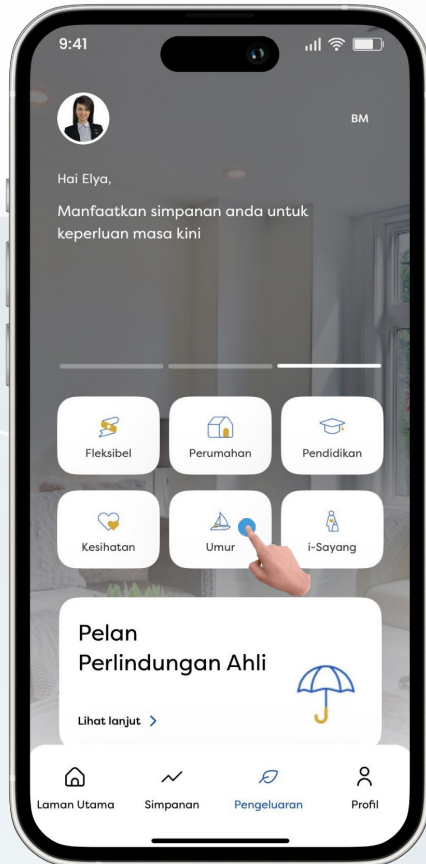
9:41

BM

Hai Elya,

Manfaatkan simpanan anda untuk keperluan masa kini

Fleksibel
Perumahan
Pendidikan
Kesihatan
Umur
i-Sayang

Pelan Perlindungan Ahli

Lihat lanjut >

Laman Utama
Simpanan
Pengeluaran
Profil